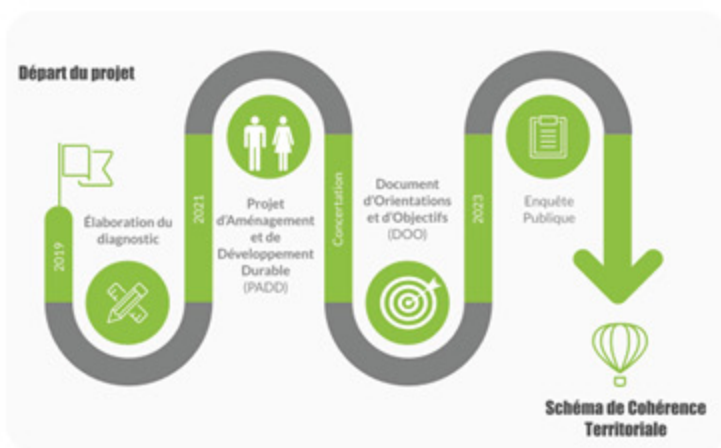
Départ du projet

2019

Élaboration du diagnostic

2021

Projet d'Aménagement et de Développement Durable (PADD)

Concertation

Document d'Orientations et d'Objectifs (DOO)

2023

Enquête Publique

Schéma de Cohérence Territoriale